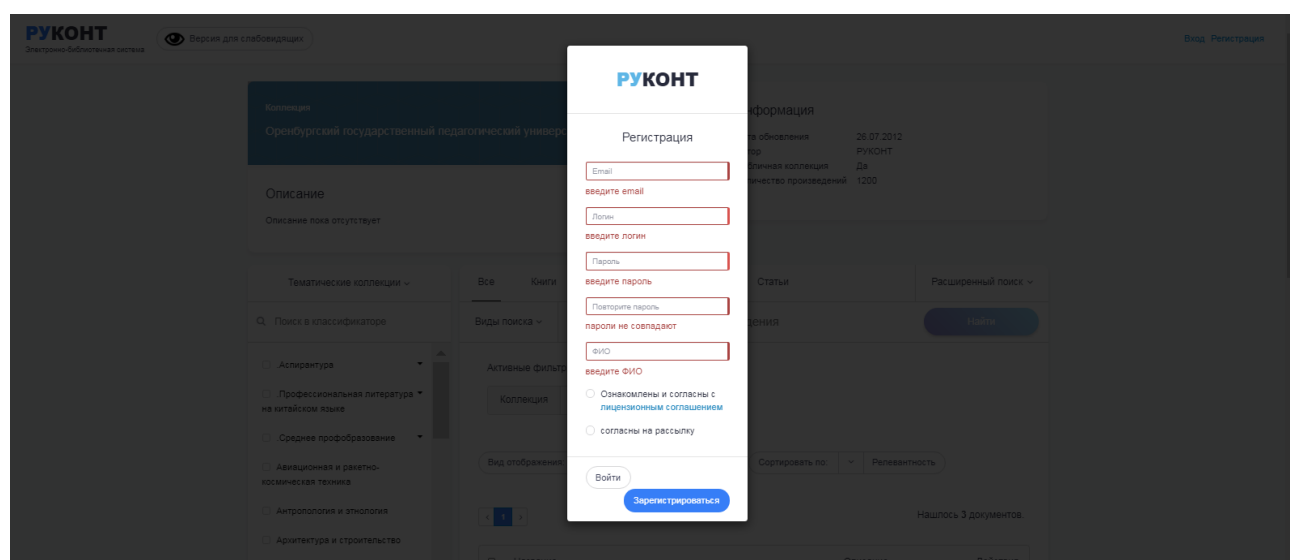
РУКОНТ
Электронно-библиотечная система

Версия для слабовидящих

Вход Регистрация

Коллекция
Оренбургский государственный педагогический универс

Описание
Описание пока отсутствует

нформация
та обновления 26.07.2012
тор РУКОНТ
бличная коллекция Да
личество произведений 1200

Тематические коллекции

Q Поиск в классификаторе

Аспирантура
Профессиональная литература на китайском языке
Среднее профобразование
Авиационная и ракетно-космическая техника
Антропология и этнология
Архитектура и строительство

Все Книги Статьи Расширенный поиск

Виды поиска дения Найти

Активные фильтр

Коллекция

Вид отображения Сортировать по: Релевантность

1

Нашлось 3 документов.

РУКОНТ

Регистрация

Email
введите email

Логин
введите логин

Пароль
введите пароль

Повторите пароль
пароли не совпадают

ФИО
введите ФИО

Ознакомлены и согласны с лицензионным соглашением

согласны на рассылку

Войти

Зарегистрироваться